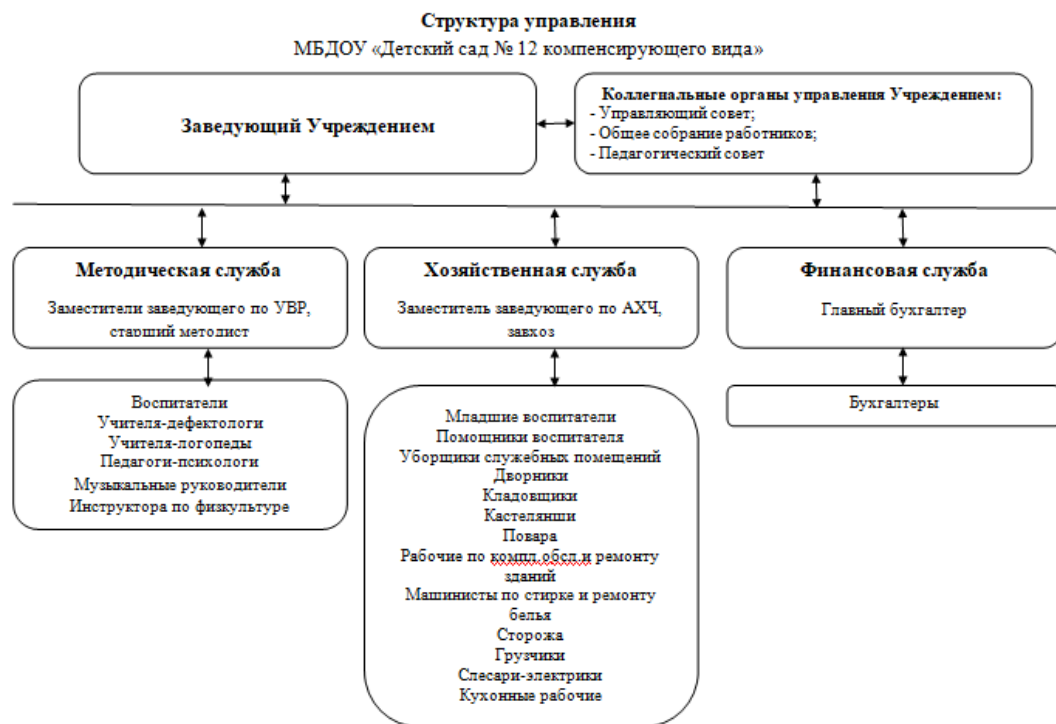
Структура управления
МБДОУ «Детский сад № 12 компенсирующего вида»

Заведующий Учреждением

Коллегиальные органы управления Учреждением:
- Управляющий совет;
- Общее собрание работников;
- Педагогический совет

Методическая служба
Заместители заведующего по УВР, старший методист

Хозяйственная служба
Заместитель заведующего по АХЧ, завхоз

Финансовая служба
Главный бухгалтер

Воспитатели
Учителя-дефектологи
Учителя-логопеды
Педагоги-психологи
Музыкальные руководители
Инструктора по физкультуре

Младшие воспитатели
Помощники воспитателя
Уборщики служебных помещений
Дворники
Кладовщики
Кастелянши
Повара
Рабочие по компл.обсл.и ремонту зданий
Машинисты по стирке и ремонту белья
Сторожа
Грузчики
Слесари-электрики
Кухонные рабочие

Бухгалтеры